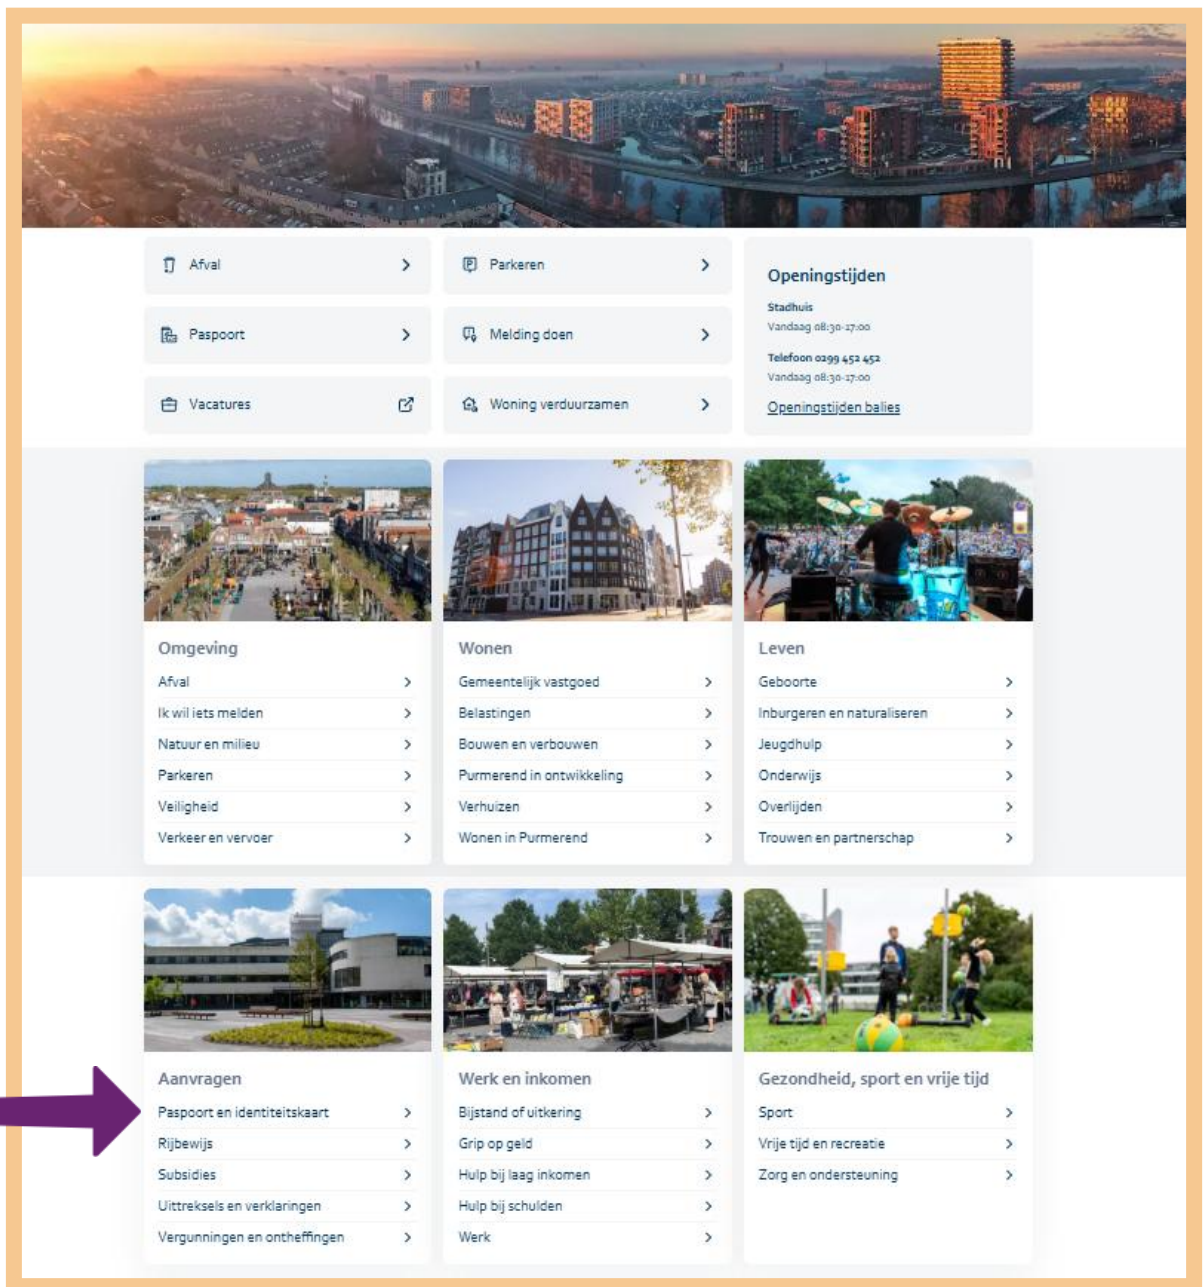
Afval

Parkeren

Paspoort

Melding doen

Vacatures

Woning verduurzamen

Openingstijden

Stadhuis
Vandaag 08:30-17:00

Telefoon 0299 452 452
Vandaag 08:30-17:00

Openingstijden balies

Omgeving

Afval
Ik wil iets melden
Natuur en milieu
Parkeren
Veiligheid
Verkeer en vervoer

Wonen

Gemeentelijk vastgoed
Belastingen
Bouwen en verbouwen
Purmerend in ontwikkeling
Verhuizen
Wonen in Purmerend

Leven

Geboorte
Inburgeren en naturaliseren
Jeugdhulp
Onderwijs
Overlijden
Trouwen en partnerschap

Aanvragen

Paspoort en identiteitskaart
Rijbewijs
Subsidies
Uittreksels en verklaringen
Vergunningen en ontheffingen

Werk en inkomen

Bijstand of uitkering
Grip op geld
Hulp bij laag inkomen
Hulp bij schulden
Werk

Gezondheid, sport en vrije tijd

Sport
Vrije tijd en recreatie
Zorg en ondersteuning